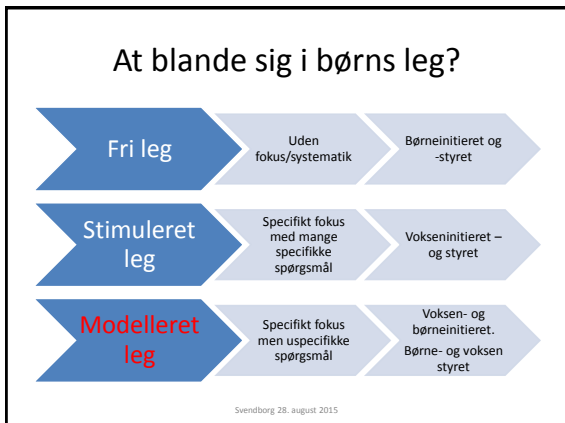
At blande sig i børns leg?

Fri leg

Uden fokus/systematik

Børneinitieret og -styret

Stimuleret leg

Specifikt fokus med mange specifikke spørgsmål

Vokseninitieret – og styret

Modelleret leg

Specifikt fokus men uspecifikke spørgsmål

Voksen- og børneinitieret.

Børne- og voksen styret

Svendborg 28. august 2015